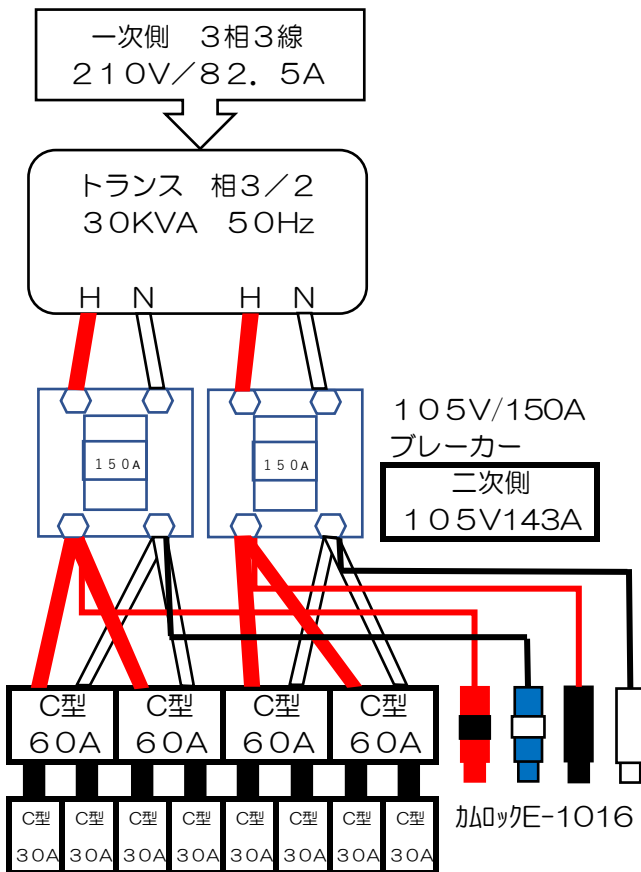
一次側　３相３線
２１０V／８２．５A

トランス　相３／２
３０KVA　５０Hz

H　N　H　N

１５０A　１５０A

１０５V/150A
ブレーカー

二次側
１０５V143A

C型
６０A

C型
６０A

C型
６０A

C型
６０A

C型
３０A

C型
３０A

C型
３０A

C型
３０A

C型
３０A

C型
３０A

C型
３０A

C型
３０A

カムロックE-1016